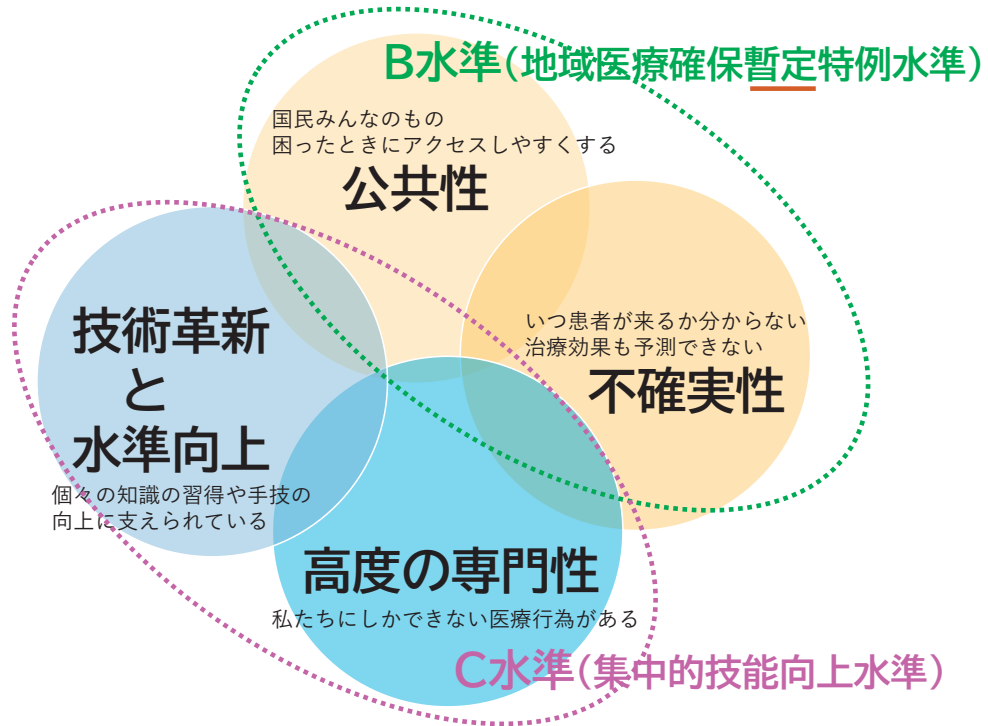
B水準（地域医療確保暫定特例水準）

国民みんなのもの
困ったときにアクセスしやすくする
公共性

いつ患者が来るか分からない
治療効果も予測できない
不確実性

技術革新
と
水準向上
個々の知識の習得や手技の
向上に支えられている

高度の専門性
私たちにしかできない医療行為がある

C水準（集中的技能向上水準）